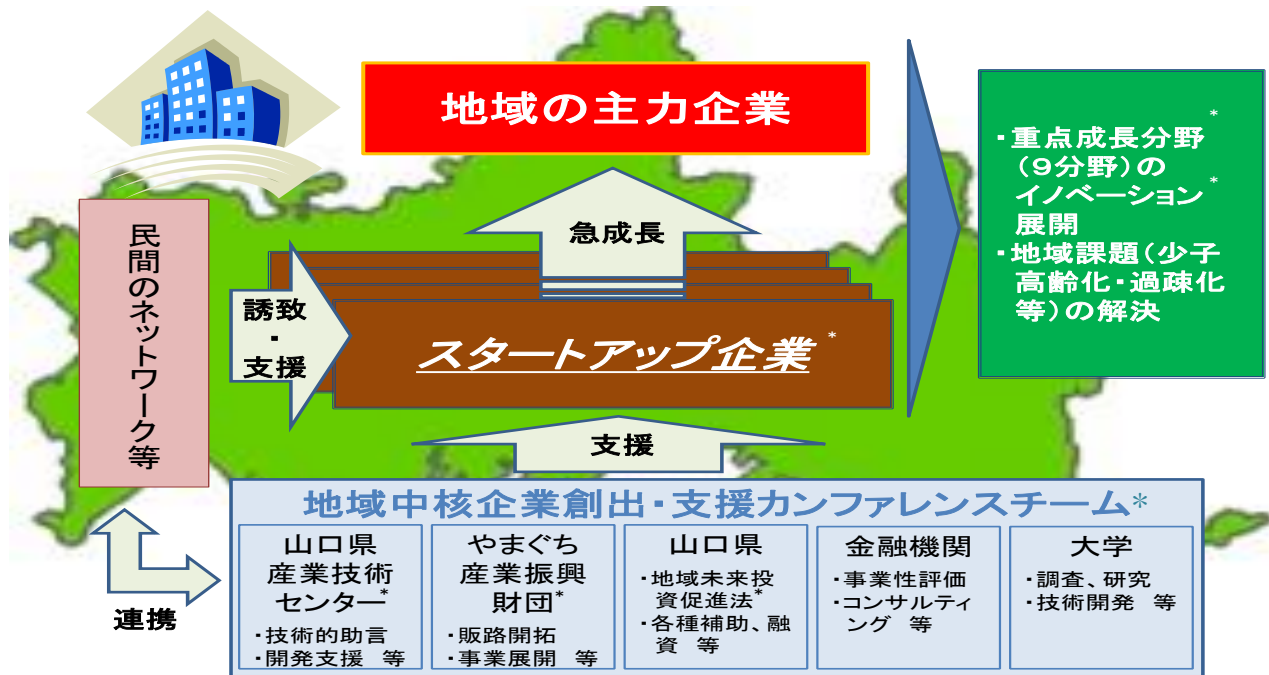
地域の主力企業

民間のネットワーク等

急成長

誘致・支援

スタートアップ企業*

・重点成長分野*（9分野）のイノベーション*展開
・地域課題（少子高齢化・過疎化等）の解決

支援

地域中核企業創出・支援カンファレンスチーム*

連携

| 山口県産業技術センター* | やまぐち産業振興財団* | 山口県 | 金融機関 | 大学 |
|---|---|---|---|---|
| ・技術的助言<br>・開発支援　等 | ・販路開拓<br>・事業展開　等 | ・地域未来投資促進法*<br>・各種補助、融資　等 | ・事業性評価<br>・コンサルティング　等 | ・調査、研究<br>・技術開発　等 |